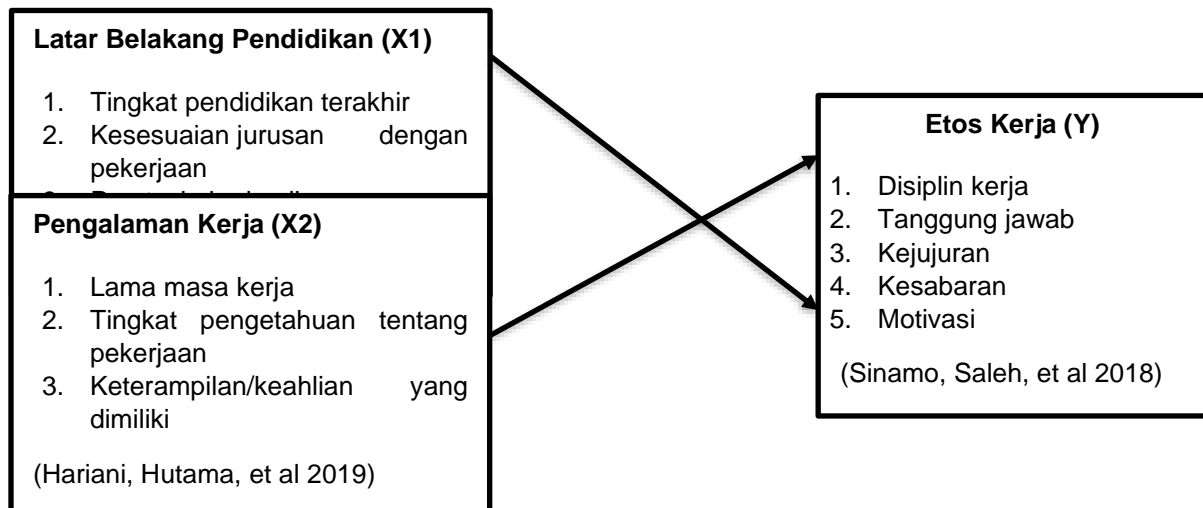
Latar Belakang Pendidikan (X1)

1. Tingkat pendidikan terakhir
2. Kesesuaian jurusan dengan pekerjaan
3. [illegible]

Pengalaman Kerja (X2)

1. Lama masa kerja
2. Tingkat pengetahuan tentang pekerjaan
3. Keterampilan/keahlian yang dimiliki

(Hariani, Hutama, et al 2019)

Etos Kerja (Y)

1. Disiplin kerja
2. Tanggung jawab
3. Kejujuran
4. Kesabaran
5. Motivasi

(Sinamo, Saleh, et al 2018)